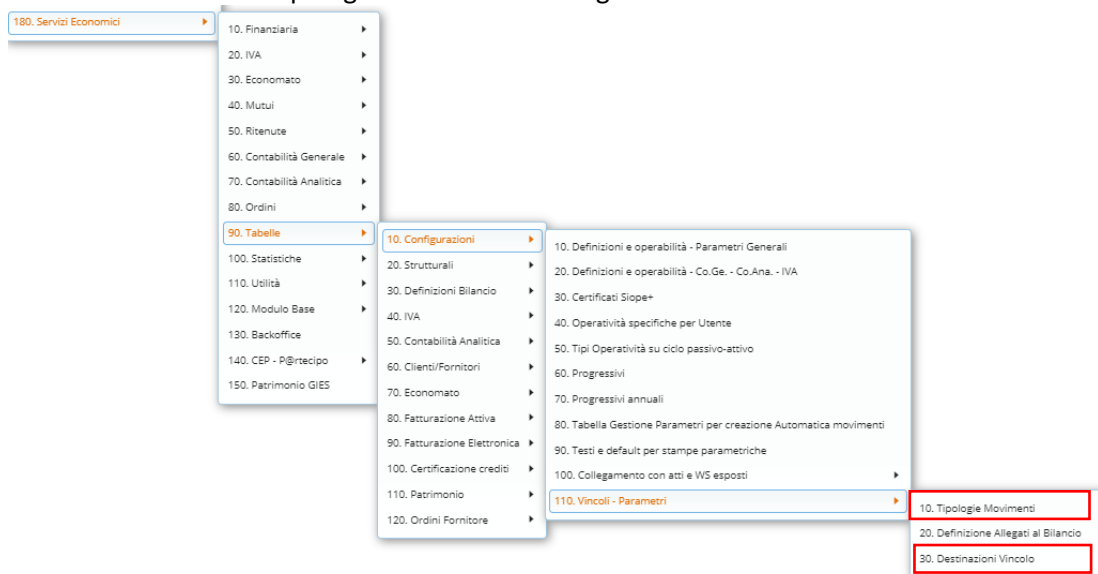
180. Servizi Economici

10. Finanziaria
20. IVA
30. Economato
40. Mutui
50. Ritenute
60. Contabilità Generale
70. Contabilità Analitica
80. Ordini
90. Tabelle
100. Statistiche
110. Utilità
120. Modulo Base
130. Backoffice
140. CEP - P@rtecipo
150. Patrimonio GIES

10. Configurazioni
20. Strutturali
30. Definizioni Bilancio
40. IVA
50. Contabilità Analitica
60. Clienti/Fornitori
70. Economato
80. Fatturazione Attiva
90. Fatturazione Elettronica
100. Certificazione crediti
110. Patrimonio
120. Ordini Fornitore

10. Definizioni e operabilità - Parametri Generali
20. Definizioni e operabilità - Co.Ge. - Co.Ana. - IVA
30. Certificati Siope+
40. Operatività specifiche per Utente
50. Tipi Operatività su ciclo passivo-attivo
60. Progressivi
70. Progressivi annuali
80. Tabella Gestione Parametri per creazione Automatica movimenti
90. Testi e default per stampe parametriche
100. Collegamento con atti e WS esposti
110. Vincoli - Parametri

10. Tipologie Movimenti
20. Definizione Allegati al Bilancio
30. Destinazioni Vincolo